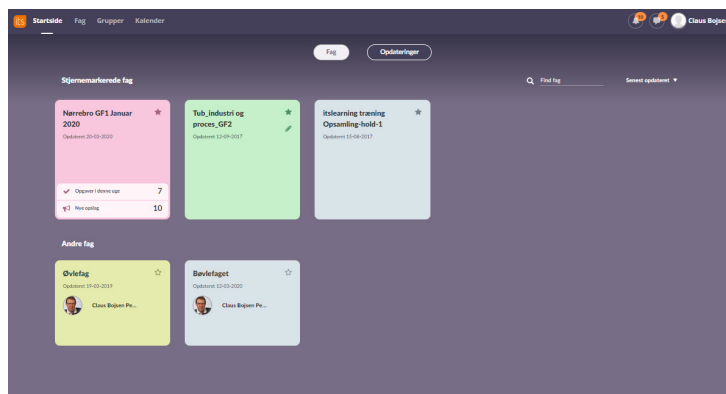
its Startside Fag Grupper Kalender

Claus Bojsen

Fag Opdateringer

Stjernemarkerede fag

Find fag

Senest opdateret ▼

Nørrebro GF1 Januar 2020
Opdateret 20-03-2020
Opgaver i denne uge 7
Nye opslag 10

Tub_industri og proces_GF2
Opdateret 12-09-2017

itslearning træning Opsamling-hold-1
Opdateret 15-08-2017

Andre fag

Øvlefag
Opdateret 19-03-2019
Claus Bojsen Pe...

Bøvlefaget
Opdateret 12-03-2020
Claus Bojsen Pe...